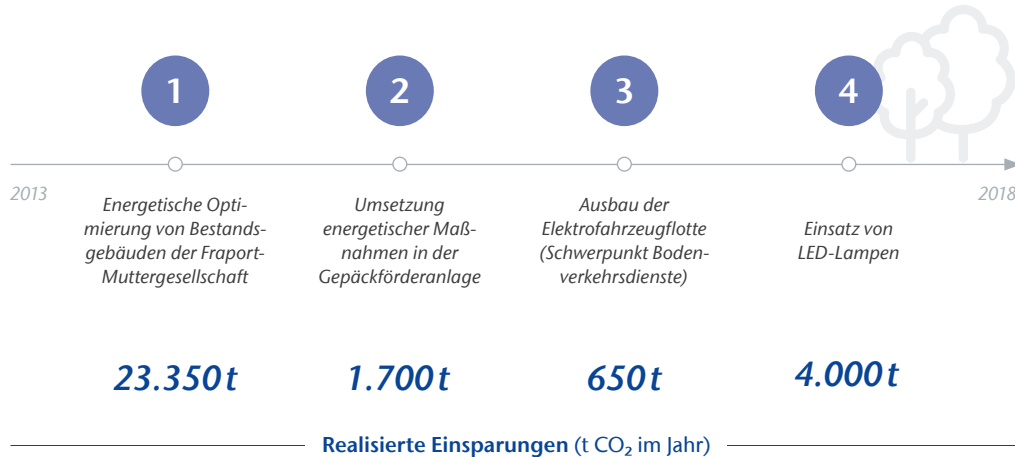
1

2

3

4

2013

2018

Energetische Optimierung von Bestandsgebäuden der Fraport-Muttergesellschaft

Umsetzung energetischer Maßnahmen in der Gepäckförderanlage

Ausbau der Elektrofahrzeugflotte (Schwerpunkt Bodenverkehrsdienste)

Einsatz von LED-Lampen

23.350 t

1.700 t

650 t

4.000 t

Realisierte Einsparungen (t $CO_2$ im Jahr)